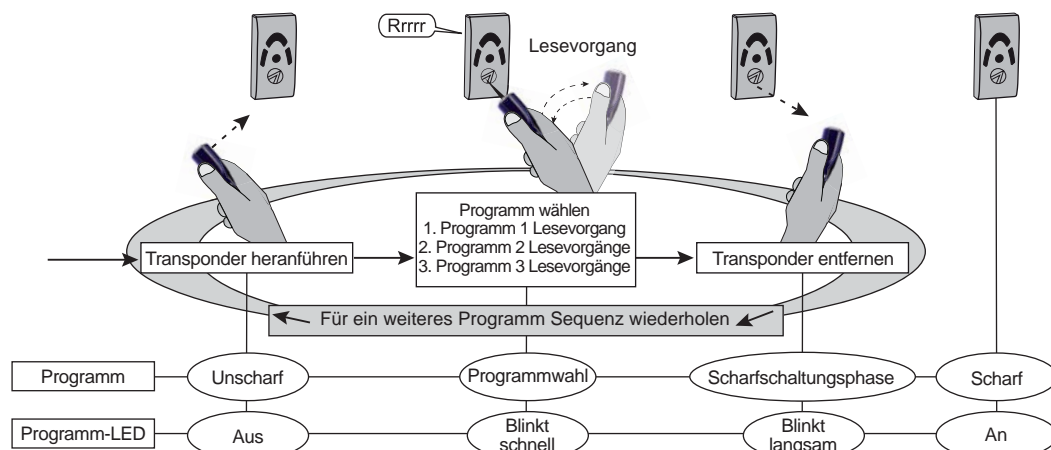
Rrrrr

Lesevorgang

Programm wählen
1. Programm 1 Lesevorgang
2. Programm 2 Lesevorgänge
3. Programm 3 Lesevorgänge

Transponder heranführen

Transponder entfernen

Für ein weiteres Programm Sequenz wiederholen

Programm

Unscharf

Programmwahl

Scharfschaltungsphase

Scharf

Programm-LED

Aus

Blinkt schnell

Blinkt langsam

An